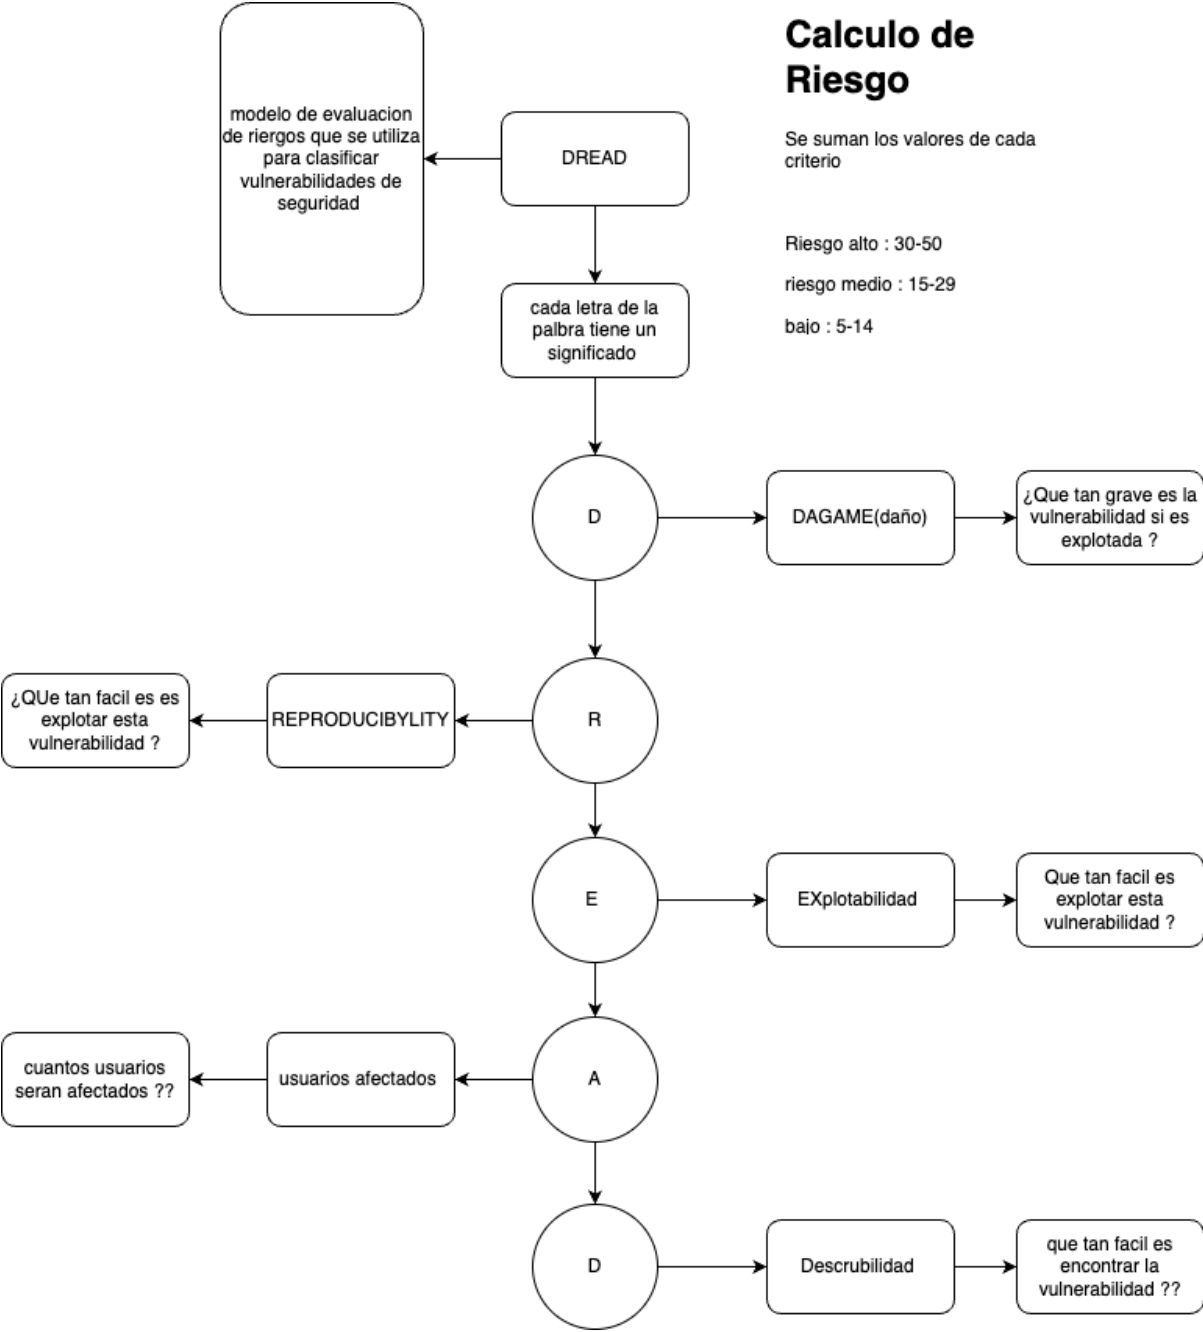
Calculo de Riesgo

Se suman los valores de cada criterio

Riesgo alto : 30-50

riesgo medio : 15-29

bajo : 5-14

modelo de evaluacion de riergos que se utiliza para clasificar vulnerabilidades de seguridad

DREAD

cada letra de la palbra tiene un significado

D

DAGAME(daño)

¿Que tan grave es la vulnerabilidad si es explotada ?

R

REPRODUCIBYLITY

¿QUe tan facil es es explotar esta vulnerabilidad ?

E

EXplotabilidad

Que tan facil es explotar esta vulnerabilidad ?

A

usuarios afectados

cuantos usuarios seran afectados ??

D

Descrubilidad

que tan facil es encontrar la vulnerabilidad ??